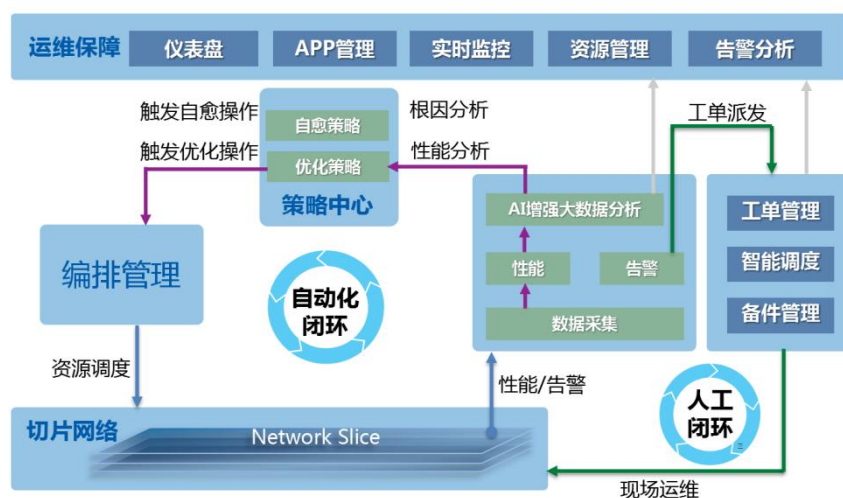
运维保障 仪表盘 APP管理 实时监控 资源管理 告警分析

触发自愈操作
触发优化操作

自愈策略
优化策略
策略中心

根因分析
性能分析

工单派发

AI增强大数据分析
性能
告警
数据采集

工单管理
智能调度
备件管理

编排管理

自动化闭环

人工闭环

资源调度

性能/告警

切片网络
Network Slice

现场运维